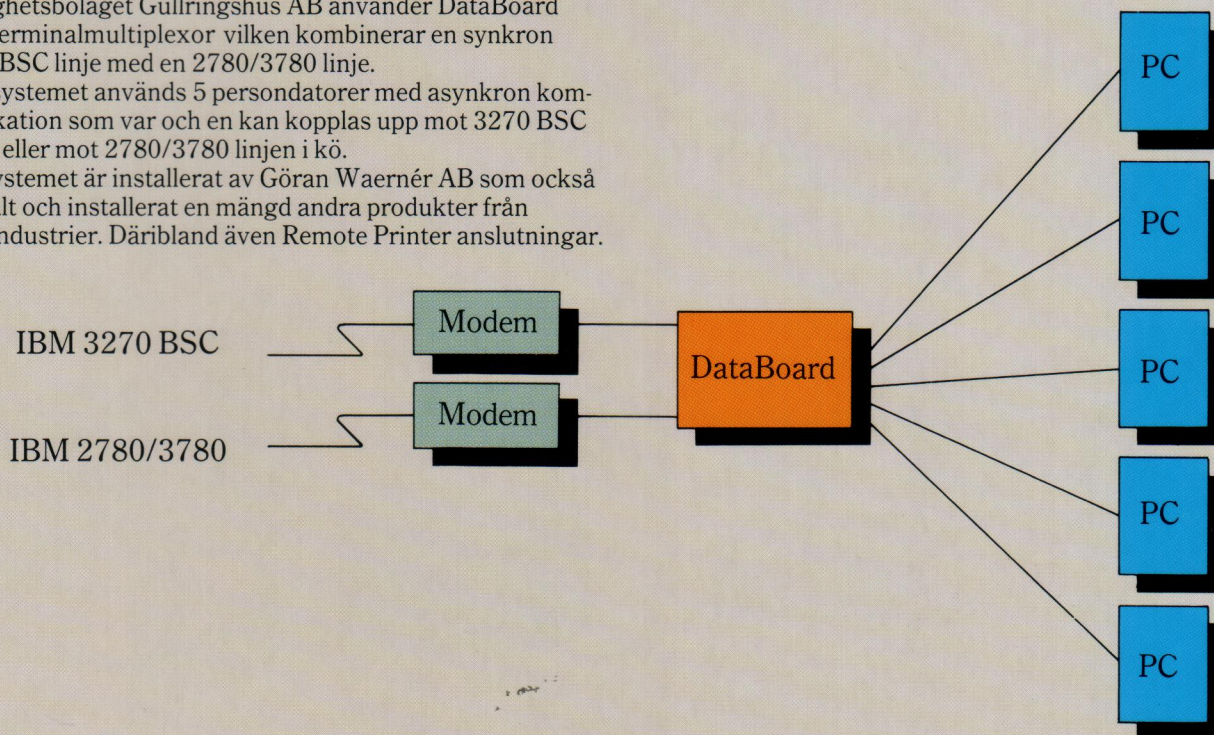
ghetsbolaget Gullringshus AB använder DataBoard erminalmultiplexor vilken kombinerar en synkron BSC linje med en 2780/3780 linje.
ystemet används 5 persondatorer med asynkron komkation som var och en kan kopplas upp mot 3270 BSC eller mot 2780/3780 linjen i kö.
ystemet är installerat av Göran Waernér AB som också lt och installerat en mängd andra produkter från ndustrier. Däribland även Remote Printer anslutningar.

IBM 3270 BSC

IBM 2780/3780

Modem

Modem

DataBoard

PC

PC

PC

PC

PC